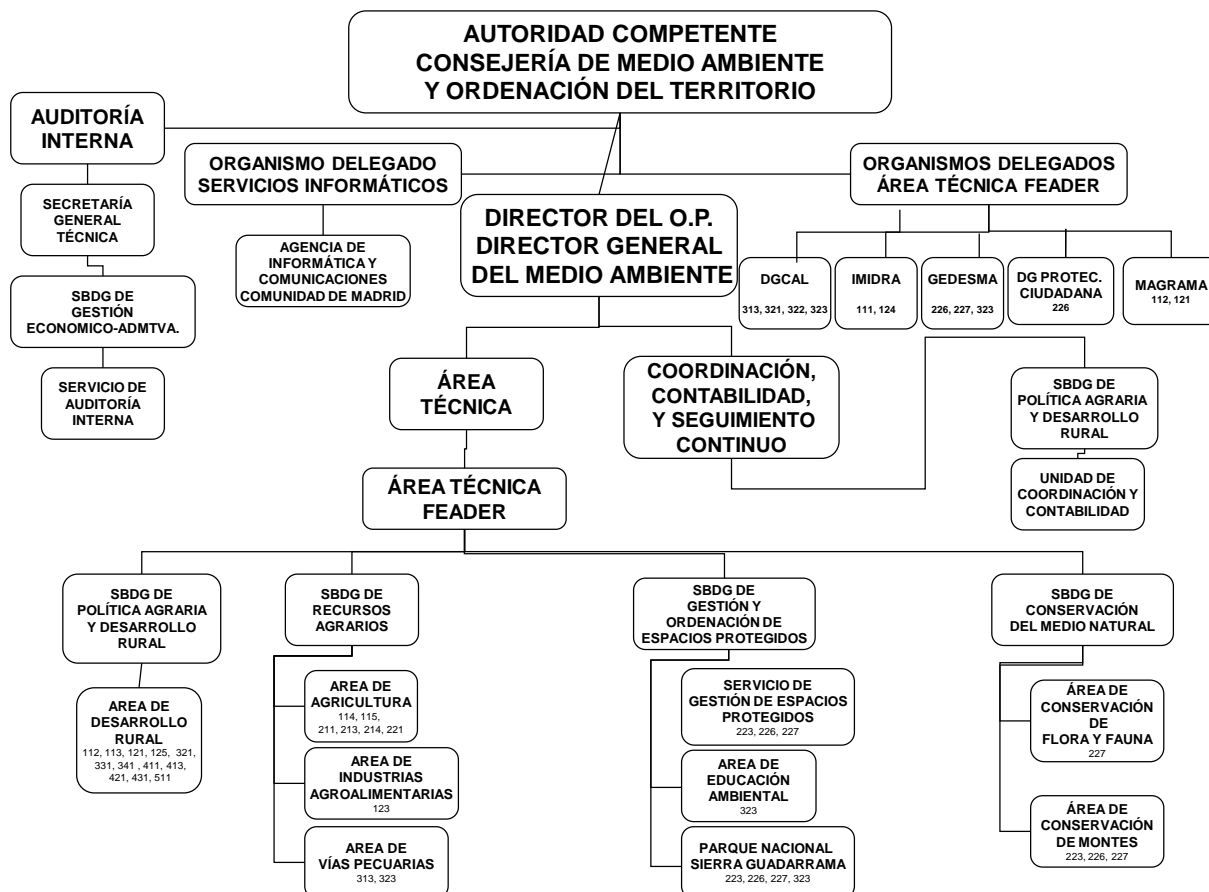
AUTORIDAD COMPETENTE
CONSEJERÍA DE MEDIO AMBIENTE
Y ORDENACIÓN DEL TERRITORIO

AUDITORÍA INTERNA

SECRETARÍA GENERAL TÉCNICA

SBDG DE GESTIÓN ECONOMICO-ADMTVA.

SERVICIO DE AUDITORÍA INTERNA

ORGANISMO DELEGADO SERVICIOS INFORMÁTICOS

AGENCIA DE INFORMÁTICA Y COMUNICACIONES COMUNIDAD DE MADRID

DIRECTOR DEL O.P. DIRECTOR GENERAL DEL MEDIO AMBIENTE

ORGANISMOS DELEGADOS ÁREA TÉCNICA FEADER

DGCAL
313, 321, 322, 323

IMIDRA
111, 124

GEDESMA
226, 227, 323

DG PROTEC. CIUDADANA
226

MAGRAMA
112, 121

ÁREA TÉCNICA

COORDINACIÓN, CONTABILIDAD, Y SEGUIMIENTO CONTINUO

SBDG DE POLÍTICA AGRARIA Y DESARROLLO RURAL

UNIDAD DE COORDINACIÓN Y CONTABILIDAD

ÁREA TÉCNICA FEADER

SBDG DE POLÍTICA AGRARIA Y DESARROLLO RURAL

AREA DE DESARROLLO RURAL
112, 113, 121, 125, 321, 331, 341 , 411, 413, 421, 431, 511

SBDG DE RECURSOS AGRARIOS

AREA DE AGRICULTURA
114, 115, 211, 213, 214, 221

AREA DE INDUSTRIAS AGROALIMENTARIAS
123

AREA DE VÍAS PECUARIAS
313, 323

SBDG DE GESTIÓN Y ORDENACIÓN DE ESPACIOS PROTEGIDOS

SERVICIO DE GESTIÓN DE ESPACIOS PROTEGIDOS
223, 226, 227

AREA DE EDUCACIÓN AMBIENTAL
323

PARQUE NACIONAL SIERRA GUADARRAMA
223, 226, 227, 323

SBDG DE CONSERVACIÓN DEL MEDIO NATURAL

ÁREA DE CONSERVACIÓN DE FLORA Y FAUNA
227

ÁREA DE CONSERVACIÓN DE MONTES
223, 226, 227